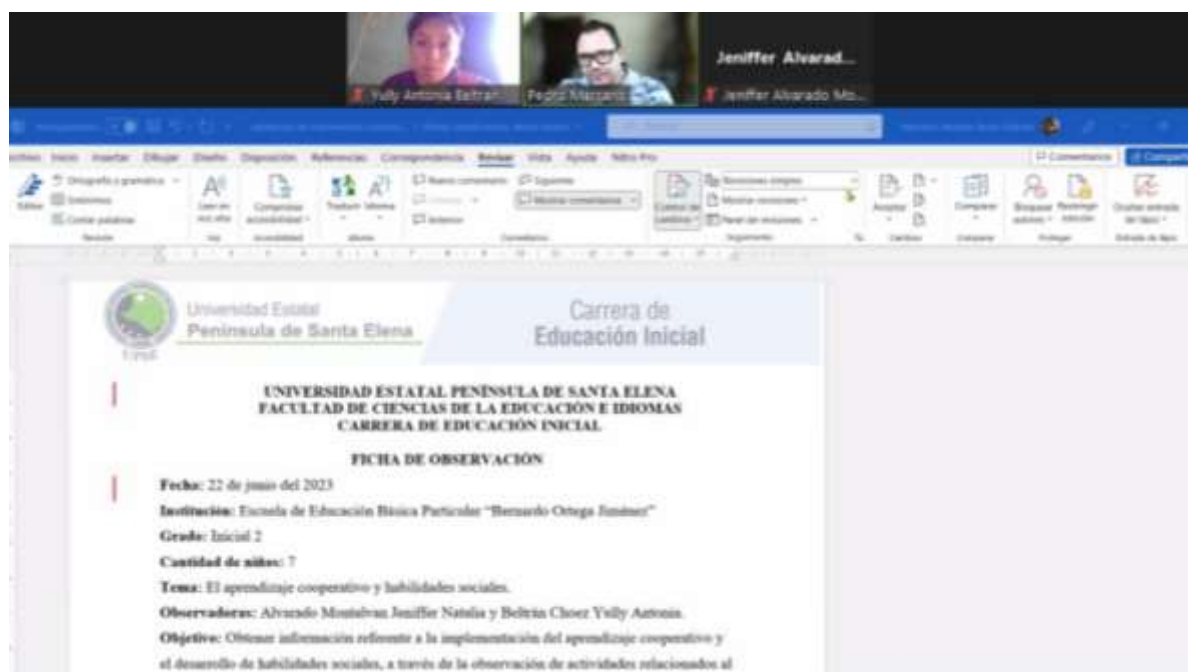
Jeniffer Alvarad...

Yslly Antonia Beltran

Pedro Manzano

Jeniffer Alvarado Mo...

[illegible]

Archivo Inicio Insertar Dibujar Diseño Disposición Referencias Correspondencia Revisar Vista Ayuda Nitro Pro

Comentarios

Compartir

Editor

Ortografía y gramática

Sinónimos

Contar palabras

Revisión

Leer en voz alta

Voz

Comprobar accesibilidad

Accesibilidad

Traducir

Idioma

Idioma

Nuevo comentario

Eliminar

Anterior

Siguiente

Mostrar comentarios

Comentarios

Control de cambios

Revisiones simples

Mostrar revisiones

Panel de revisiones

Seguimiento

Aceptar

Cambios

Comparar

Comparar

Bloquear autores

Restringir edición

Proteger

Ocultar entrada de lápiz

Entrada de lápiz

Universidad Estatal
Península de Santa Elena

UPSE

Carrera de
Educación Inicial

UNIVERSIDAD ESTATAL PENÍNSULA DE SANTA ELENA
FACULTAD DE CIENCIAS DE LA EDUCACIÓN E IDIOMAS
CARRERA DE EDUCACIÓN INICIAL

FICHA DE OBSERVACIÓN

Fecha: 22 de junio del 2023

Institución: Escuela de Educación Básica Particular "Bernardo Ortega Jiménez"

Grado: Inicial 2

Cantidad de niños: 7

Tema: El aprendizaje cooperativo y habilidades sociales.

Observadoras: Alvarado Montalvan Jeniffer Natalia y Beltrán Choez Yslly Antonia.

Objetivo: Obtener información referente a la implementación del aprendizaje cooperativo y el desarrollo de habilidades sociales, a través de la observación de actividades relacionados al